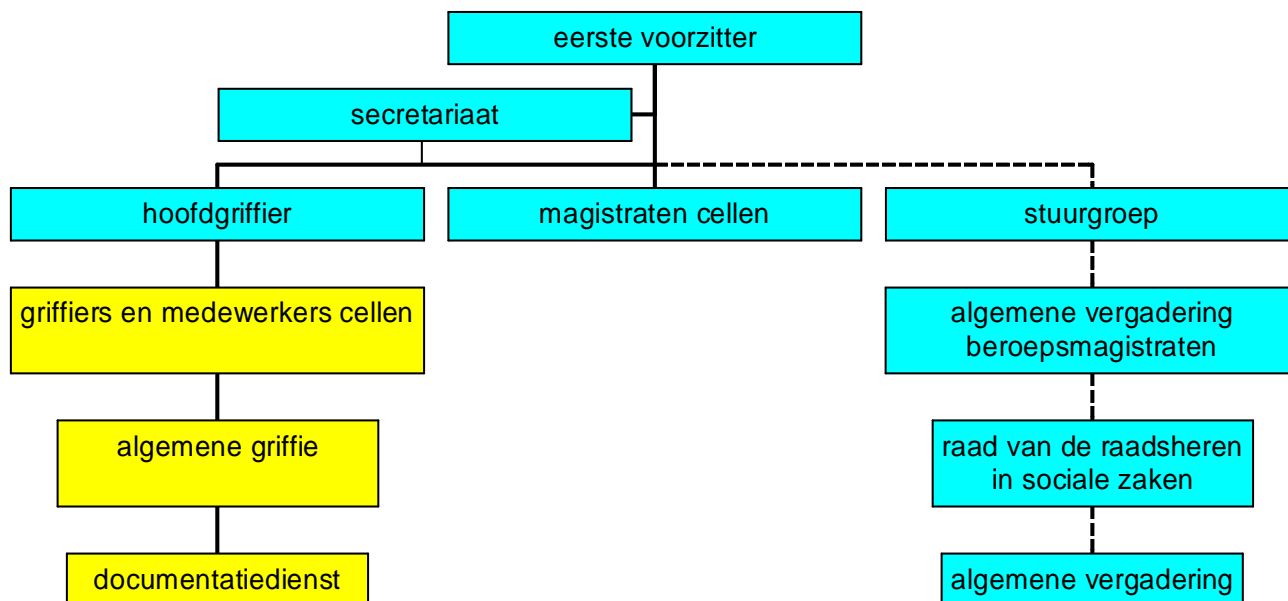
eerste voorzitter

secretariaat

hoofdgriffier

magistraten cellen

stuurgroep

griffiers en medewerkers cellen

algemene griffie

documentatiedienst

algemene vergadering beroepsmagistraten

raad van de raadsheren in sociale zaken

algemene vergadering